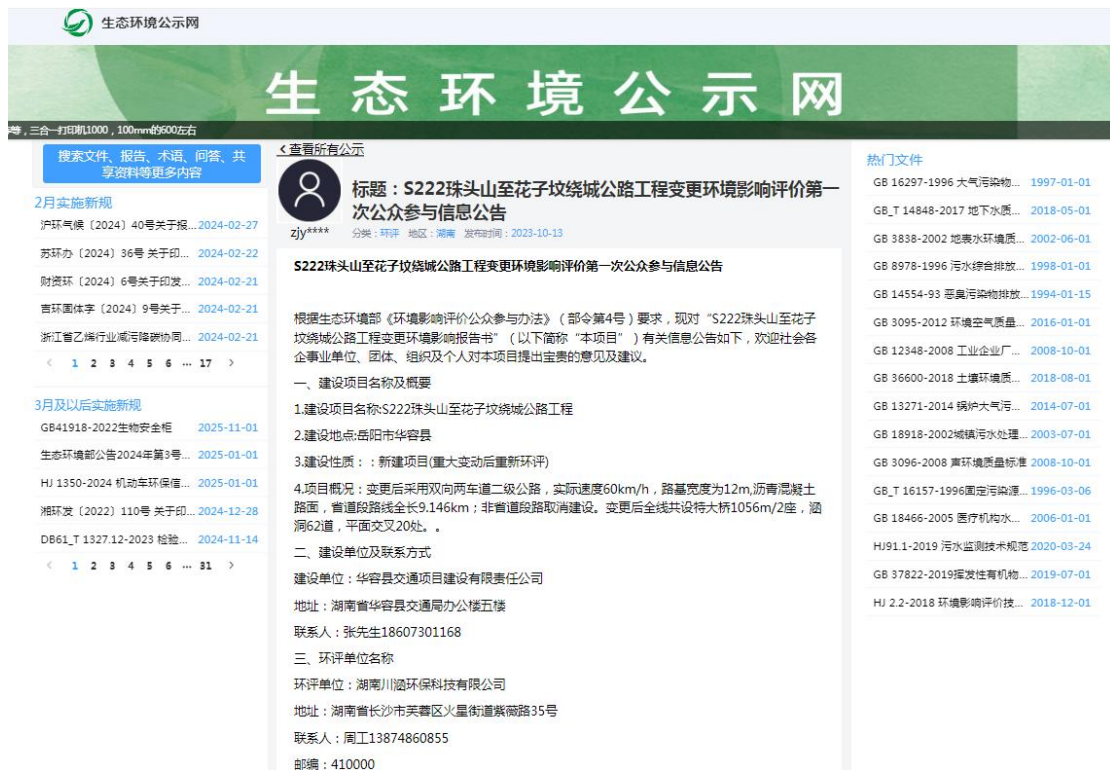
生态环境公示网

生 态 环 境 公 示 网

等，三合一打印机1000，100mm的600左右

搜索文件、报告、术语、问答、共享资料等更多内容

2月实施新规

沪环气候〔2024〕40号关于报... 2024-02-27

苏环办〔2024〕36号 关于印... 2024-02-22

财资环〔2024〕6号关于印发... 2024-02-21

吉环固体字〔2024〕9号关于... 2024-02-21

浙江省乙烯行业减污降碳协同... 2024-02-21

< 1 2 3 4 5 6 ... 17 >

3月及以后实施新规

GB41918-2022生物安全柜 2025-11-01

生态环境部公告2024年第3号... 2025-01-01

HJ 1350-2024 机动车环保信... 2025-01-01

湘环发〔2022〕110号 关于印... 2024-12-28

DB61_T 1327.12-2023 检验... 2024-11-14

< 1 2 3 4 5 6 ... 31 >

< 查看所有公示

标题：S222珠头山至花子坟绕城公路工程变更环境影响评价第一次公众参与信息公告

zjy****

分类：环评 地区：湖南 发布时间：2023-10-13

S222珠头山至花子坟绕城公路工程变更环境影响评价第一次公众参与信息公告

根据生态环境部《环境影响评价公众参与办法》（部令第4号）要求，现对"S222珠头山至花子坟绕城公路工程变更环境影响报告书"（以下简称"本项目"）有关信息公告如下，欢迎社会各企事业单位、团体、组织及个人对本项目提出宝贵的意见及建议。

一、建设项目名称及概要

1.建设项目名称:S222珠头山至花子坟绕城公路工程

2.建设地点:岳阳市华容县

3.建设性质：：新建项目(重大变动后重新环评)

4.项目概况：变更后采用双向两车道二级公路，实际速度60km/h，路基宽度为12m,沥青混凝土路面，省道段路线全长9.146km；非省道段路取消建设。变更后全线共设特大桥1056m/2座，涵洞62道，平面交叉20处。。

二、建设单位及联系方式

建设单位：华容县交通项目建设有限责任公司

地址：湖南省华容县交通局办公楼五楼

联系人：张先生18607301168

三、环评单位名称

环评单位：湖南川涵环保科技有限公司

地址：湖南省长沙市芙蓉区火星街道紫薇路35号

联系人：周工13874860855

邮编：410000

热门文件

GB 16297-1996 大气污染物... 1997-01-01

GB_T 14848-2017 地下水质... 2018-05-01

GB 3838-2002 地表水环境质... 2002-06-01

GB 8978-1996 污水综合排放... 1998-01-01

GB 14554-93 恶臭污染物排放... 1994-01-15

GB 3095-2012 环境空气质量... 2016-01-01

GB 12348-2008 工业企业厂... 2008-10-01

GB 36600-2018 土壤环境质... 2018-08-01

GB 13271-2014 锅炉大气污... 2014-07-01

GB 18918-2002城镇污水处理... 2003-07-01

GB 3096-2008 声环境质量标准 2008-10-01

GB_T 16157-1996固定污染源... 1996-03-06

GB 18466-2005 医疗机构水... 2006-01-01

HJ91.1-2019 污水监测技术规范 2020-03-24

GB 37822-2019挥发性有机物... 2019-07-01

HJ 2.2-2018 环境影响评价技... 2018-12-01